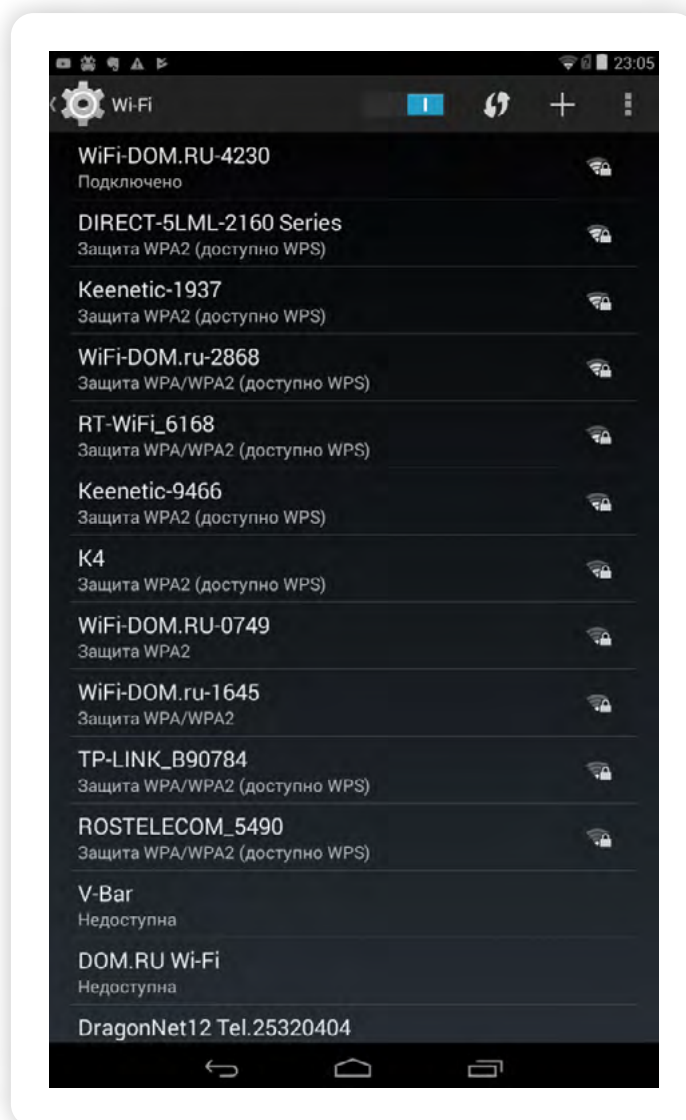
23:05

Wi-Fi

I

WiFi-DOM.RU-4230
Подключено

DIRECT-5LML-2160 Series
Защита WPA2 (доступно WPS)

Keenetic-1937
Защита WPA2 (доступно WPS)

WiFi-DOM.ru-2868
Защита WPA/WPA2 (доступно WPS)

RT-WiFi_6168
Защита WPA/WPA2 (доступно WPS)

Keenetic-9466
Защита WPA2 (доступно WPS)

K4
Защита WPA2 (доступно WPS)

WiFi-DOM.RU-0749
Защита WPA2

WiFi-DOM.ru-1645
Защита WPA/WPA2

TP-LINK_B90784
Защита WPA/WPA2 (доступно WPS)

ROSTELECOM_5490
Защита WPA/WPA2 (доступно WPS)

V-Bar
Недоступна

DOM.RU Wi-Fi
Недоступна

DragonNet12 Tel.25320404